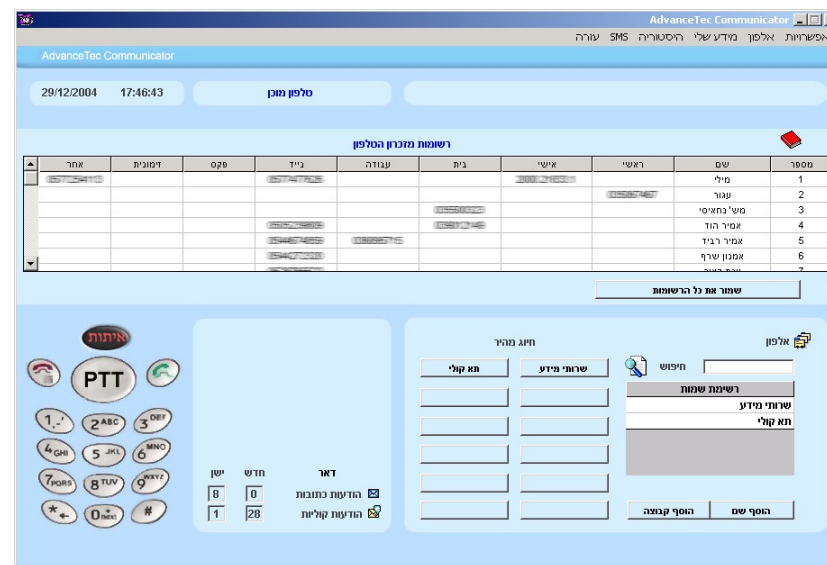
AdvanceTec Communicator

אפשרויות אלפון מידע שלי היסטוריה SMS עזרה

AdvanceTec Communicator

29/12/2004 17:46:43

טלפון מוכן

רשומות מזכרון הטלפון

| מספר | שם | ראשי | אישי | בית | עבודה | נייד | פקס | זימונית | אחר |
|---|---|---|---|---|---|---|---|---|---|
| 1 | מילי | | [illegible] | | | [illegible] | | | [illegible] |
| 2 | עגור | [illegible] | | | | | | | |
| 3 | מש' נחאיסי | | | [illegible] | | | | | |
| 4 | אמיר הוד | | | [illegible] | | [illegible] | | | |
| 5 | אמיר רביד | | | | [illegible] | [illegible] | | | |
| 6 | אמנון שרף | | | | | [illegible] | | | |
| 7 | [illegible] | | | | | | | | |

שמור את כל הרשומות

אלפון

חיפוש

רשימת שמות

שרותי מידע

תא קולי

הוסף שם

הוסף קבוצה

חיוג מהיר

שרותי מידע

תא קולי

דואר

חדש

ישן

הודעות כתובות

0

8

הודעות קוליות

28

1

איתות

PTT

1

2ABC

3DEF

4GHI

5JKL

6MNO

7PQRS

8TUV

9WXYZ

*

0next

#